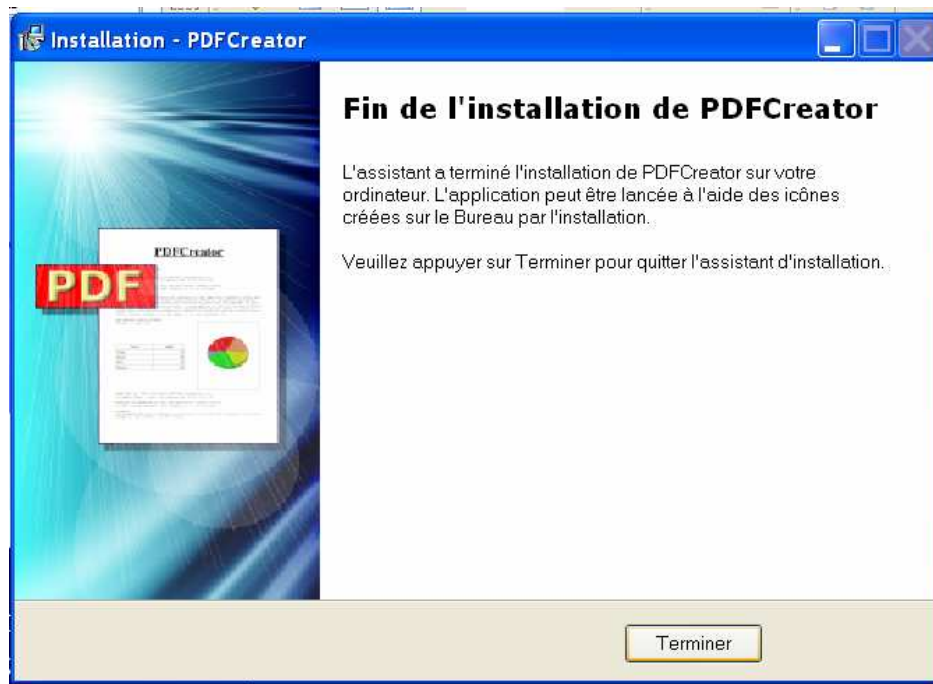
Installation - PDFCreator

PDFCreator

PDF

Fin de l'installation de PDFCreator

L'assistant a terminé l'installation de PDFCreator sur votre ordinateur. L'application peut être lancée à l'aide des icônes créées sur le Bureau par l'installation.

Veuillez appuyer sur Terminer pour quitter l'assistant d'installation.

Terminer